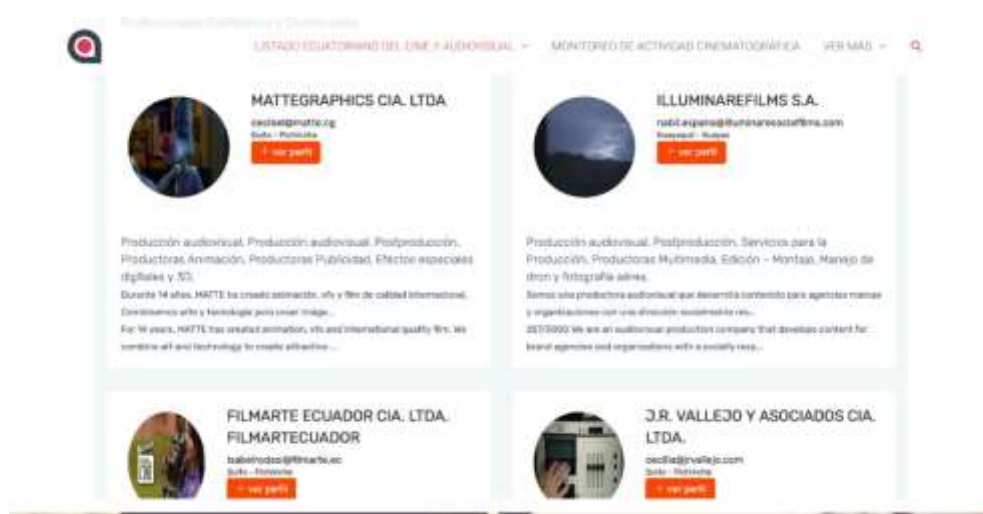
LISTADO ECUATORIANO DEL CINE Y AUDIOVISUAL ⌄ MONITOREO DE ACTIVIDAD CINEMATOGRÁFICA VER MÁS ⌄

MATTEGRAPHICS CIA. LTDA

cecilia@matte.cg

Quito - Pichincha

ver perfil

Producción audiovisual, Producción audiovisual, Postproducción, Productoras Animación, Productoras Publicidad, Efectos especiales digitales y 3D.

Durante 14 años, MATTE ha creado animación, vfx y film de calidad internacional. Combinamos arte y tecnología para crear imáge...

For 14 years, MATTE has created animation, vfx and international quality film. We combine art and technology to create attractive ...

ILLUMINAREFILMS S.A.

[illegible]@illuminare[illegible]films.com

Guayaquil - Guayas

ver perfil

Producción audiovisual, Postproducción, Servicios para la Producción, Productoras Multimedia, Edición – Montaje, Manejo de dron y fotografía aérea.

Somos una productora audiovisual que desarrolla contenido para agencias marcas y organizaciones con una dirección socialmente res...

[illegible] We are an audiovisual production company that develops content for brand agencies and organizations with a socially resp...

FILMARTE ECUADOR CIA. LTDA. FILMARTECUADOR

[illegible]@filmarte.ec

Quito - Pichincha

ver perfil

J.R. VALLEJO Y ASOCIADOS CIA. LTDA.

cecilia@jrvallejo.com

Quito - Pichincha

ver perfil